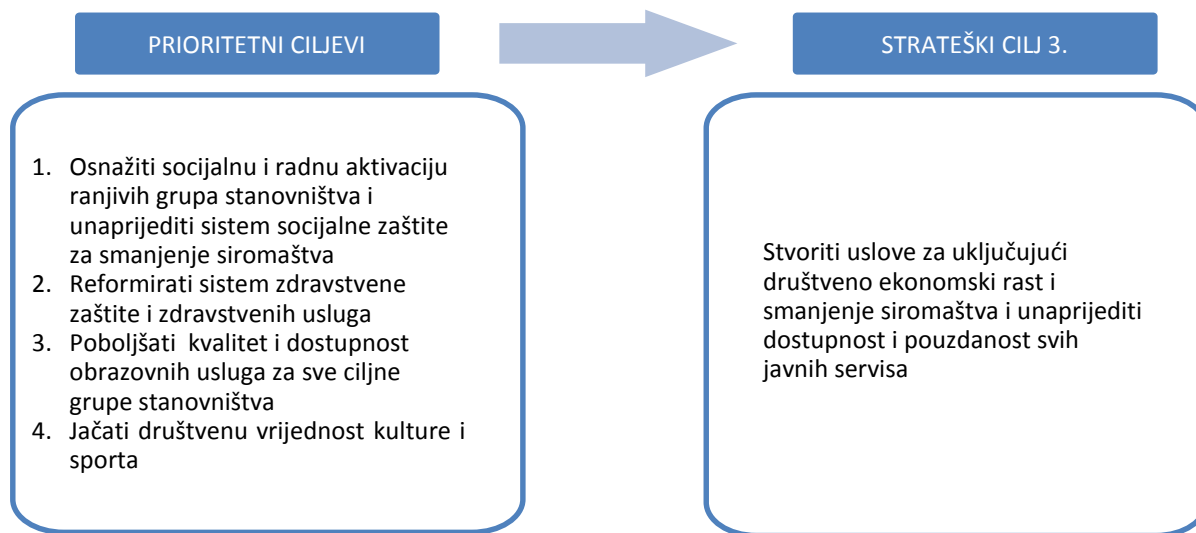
PRIORITETNI CILJEVI

STRATEŠKI CILJ 3.

1. Osnažiti socijalnu i radnu aktivaciju ranjivih grupa stanovništva i unaprijediti sistem socijalne zaštite za smanjenje siromaštva
2. Reformirati sistem zdravstvene zaštite i zdravstvenih usluga
3. Poboljšati kvalitet i dostupnost obrazovnih usluga za sve ciljne grupe stanovništva
4. Jačati društvenu vrijednost kulture i sporta

Stvoriti uslove za uključujući društveno ekonomski rast i smanjenje siromaštva i unaprijediti dostupnost i pouzdanost svih javnih servisa